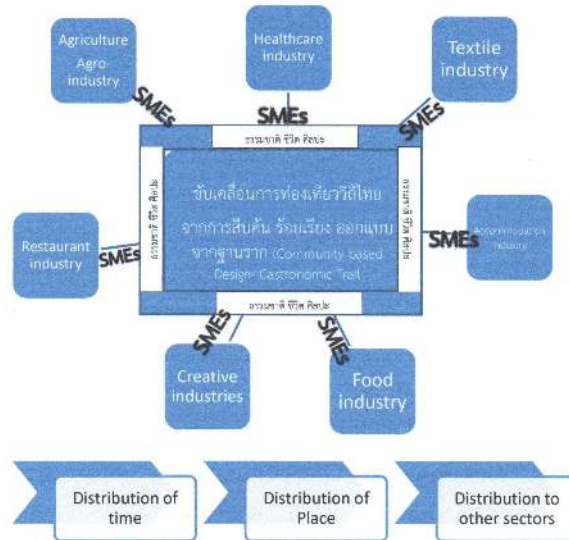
Agriculture Agro-industry

Healthcare industry

Textile industry

SMEs

SMEs

SMEs

ธรรมชาติ ชีวิต ศิลปะ

ธรรมชาติ ชีวิต ศิลปะ

ธรรมชาติ ชีวิต ศิลปะ

ขับเคลื่อนการท่องเที่ยววิถีไทย จากการสืบค้น ร้อยเรียง ออกแบบ จากฐานราก (Community based Design- Gastronomic Trail)

Restaurant industry

SMEs

SMEs

Accommodation industry

ธรรมชาติ ชีวิต ศิลปะ

SMEs

SMEs

Creative industries

Food industry

Distribution of time

Distribution of Place

Distribution to other sectors